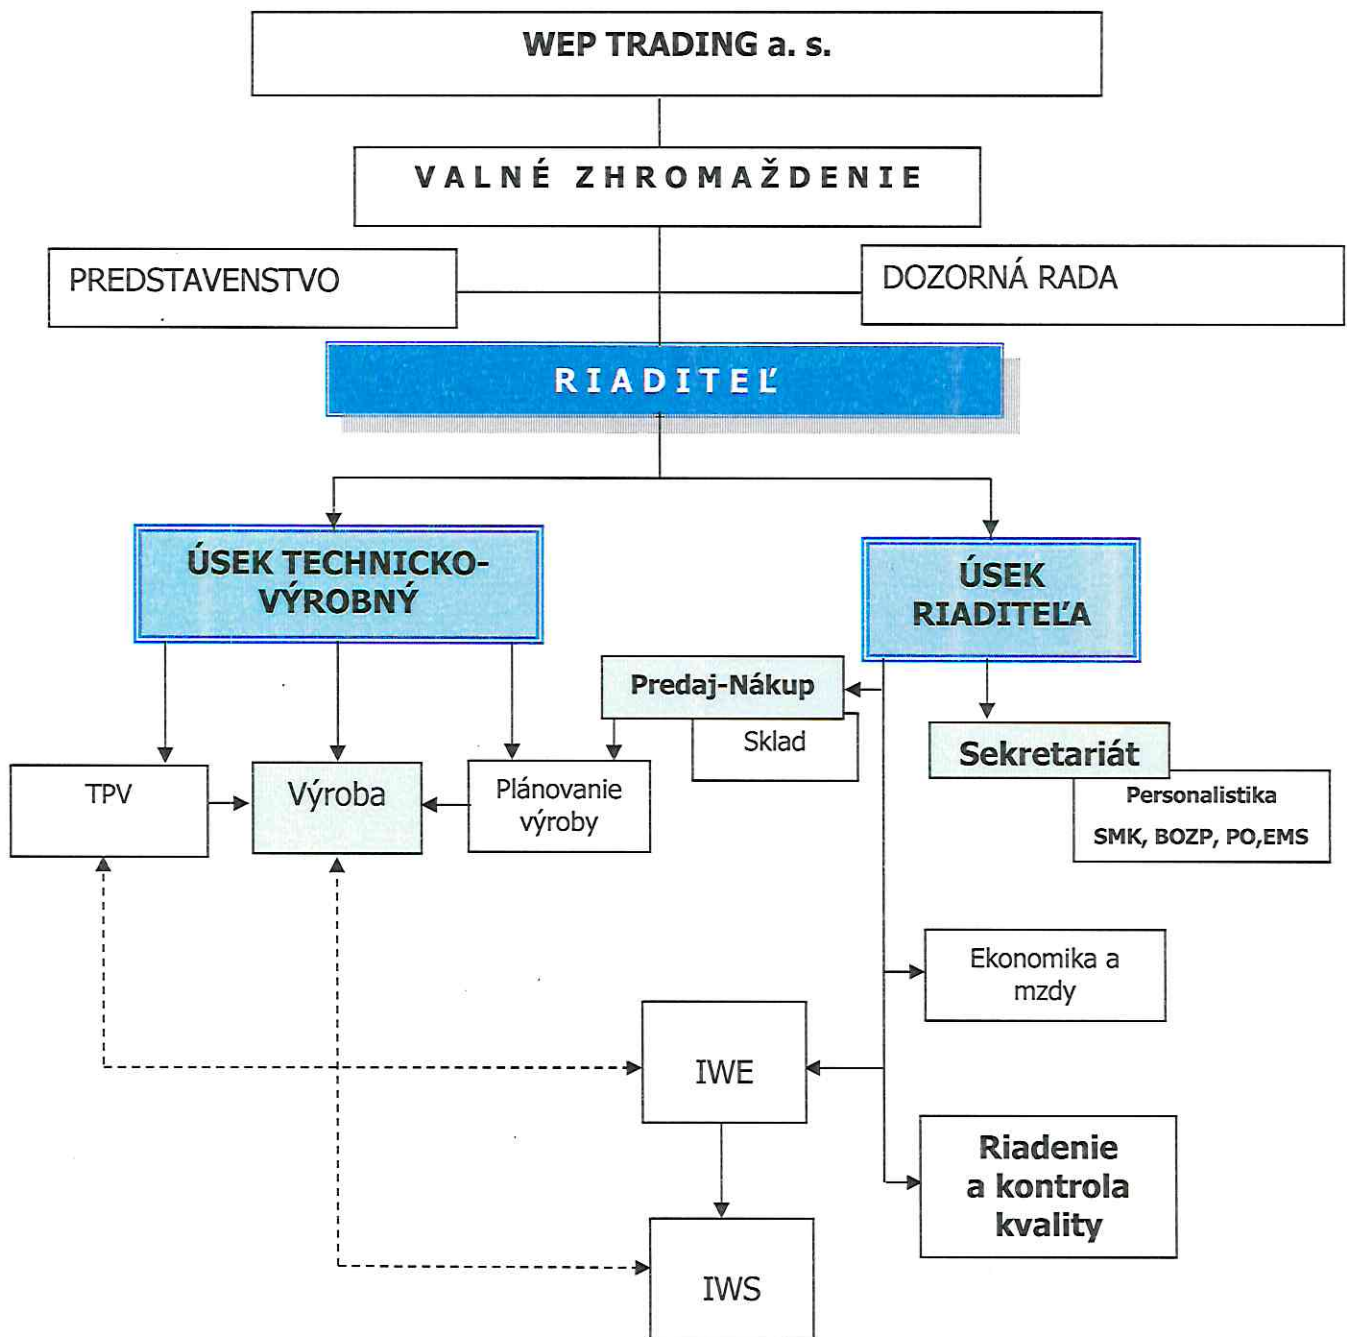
WEP TRADING a. s.

VALNÉ ZHROMAŽDENIE

PREDSTAVENSTVO

DOZORNÁ RADA

RIADITEĽ

ÚSEK TECHNICKO-VÝROBNÝ

ÚSEK RIADITEĽA

Predaj-Nákup

Sklad

Sekretariát

Personalistika

SMK, BOZP, PO,EMS

TPV

Výroba

Plánovanie výroby

Ekonomika a mzdy

IWE

Riadenie a kontrola kvality

IWS